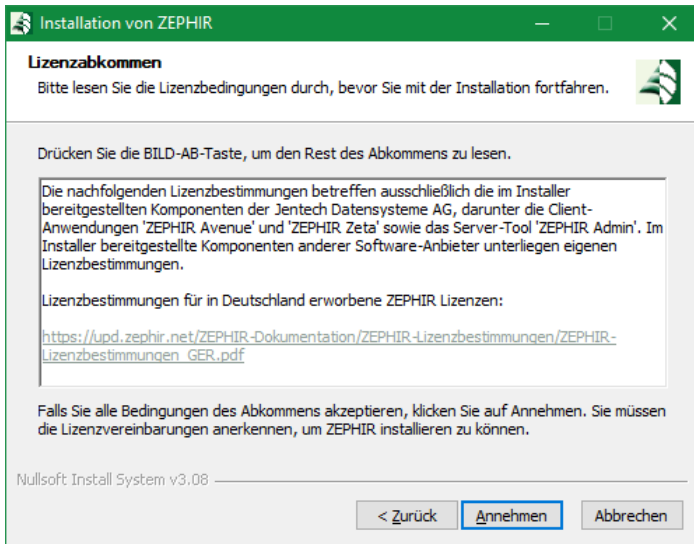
Installation von ZEPHIR

Lizenzabkommen

Bitte lesen Sie die Lizenzbedingungen durch, bevor Sie mit der Installation fortfahren.

Drücken Sie die BILD-AB-Taste, um den Rest des Abkommens zu lesen.

Die nachfolgenden Lizenzbestimmungen betreffen ausschließlich die im Installer bereitgestellten Komponenten der Jentech Datensysteme AG, darunter die Client-Anwendungen 'ZEPHIR Avenue' und 'ZEPHIR Zeta' sowie das Server-Tool 'ZEPHIR Admin'. Im Installer bereitgestellte Komponenten anderer Software-Anbieter unterliegen eigenen Lizenzbestimmungen.

Lizenzbestimmungen für in Deutschland erworbene ZEPHIR Lizenzen:

https://upd.zephir.net/ZEPHIR-Dokumentation/ZEPHIR-Lizenzbestimmungen/ZEPHIR-Lizenzbestimmungen_GER.pdf

Falls Sie alle Bedingungen des Abkommens akzeptieren, klicken Sie auf Annehmen. Sie müssen die Lizenzvereinbarungen anerkennen, um ZEPHIR installieren zu können.

Nullsoft Install System v3.08

< Zurück | Annehmen | Abbrechen